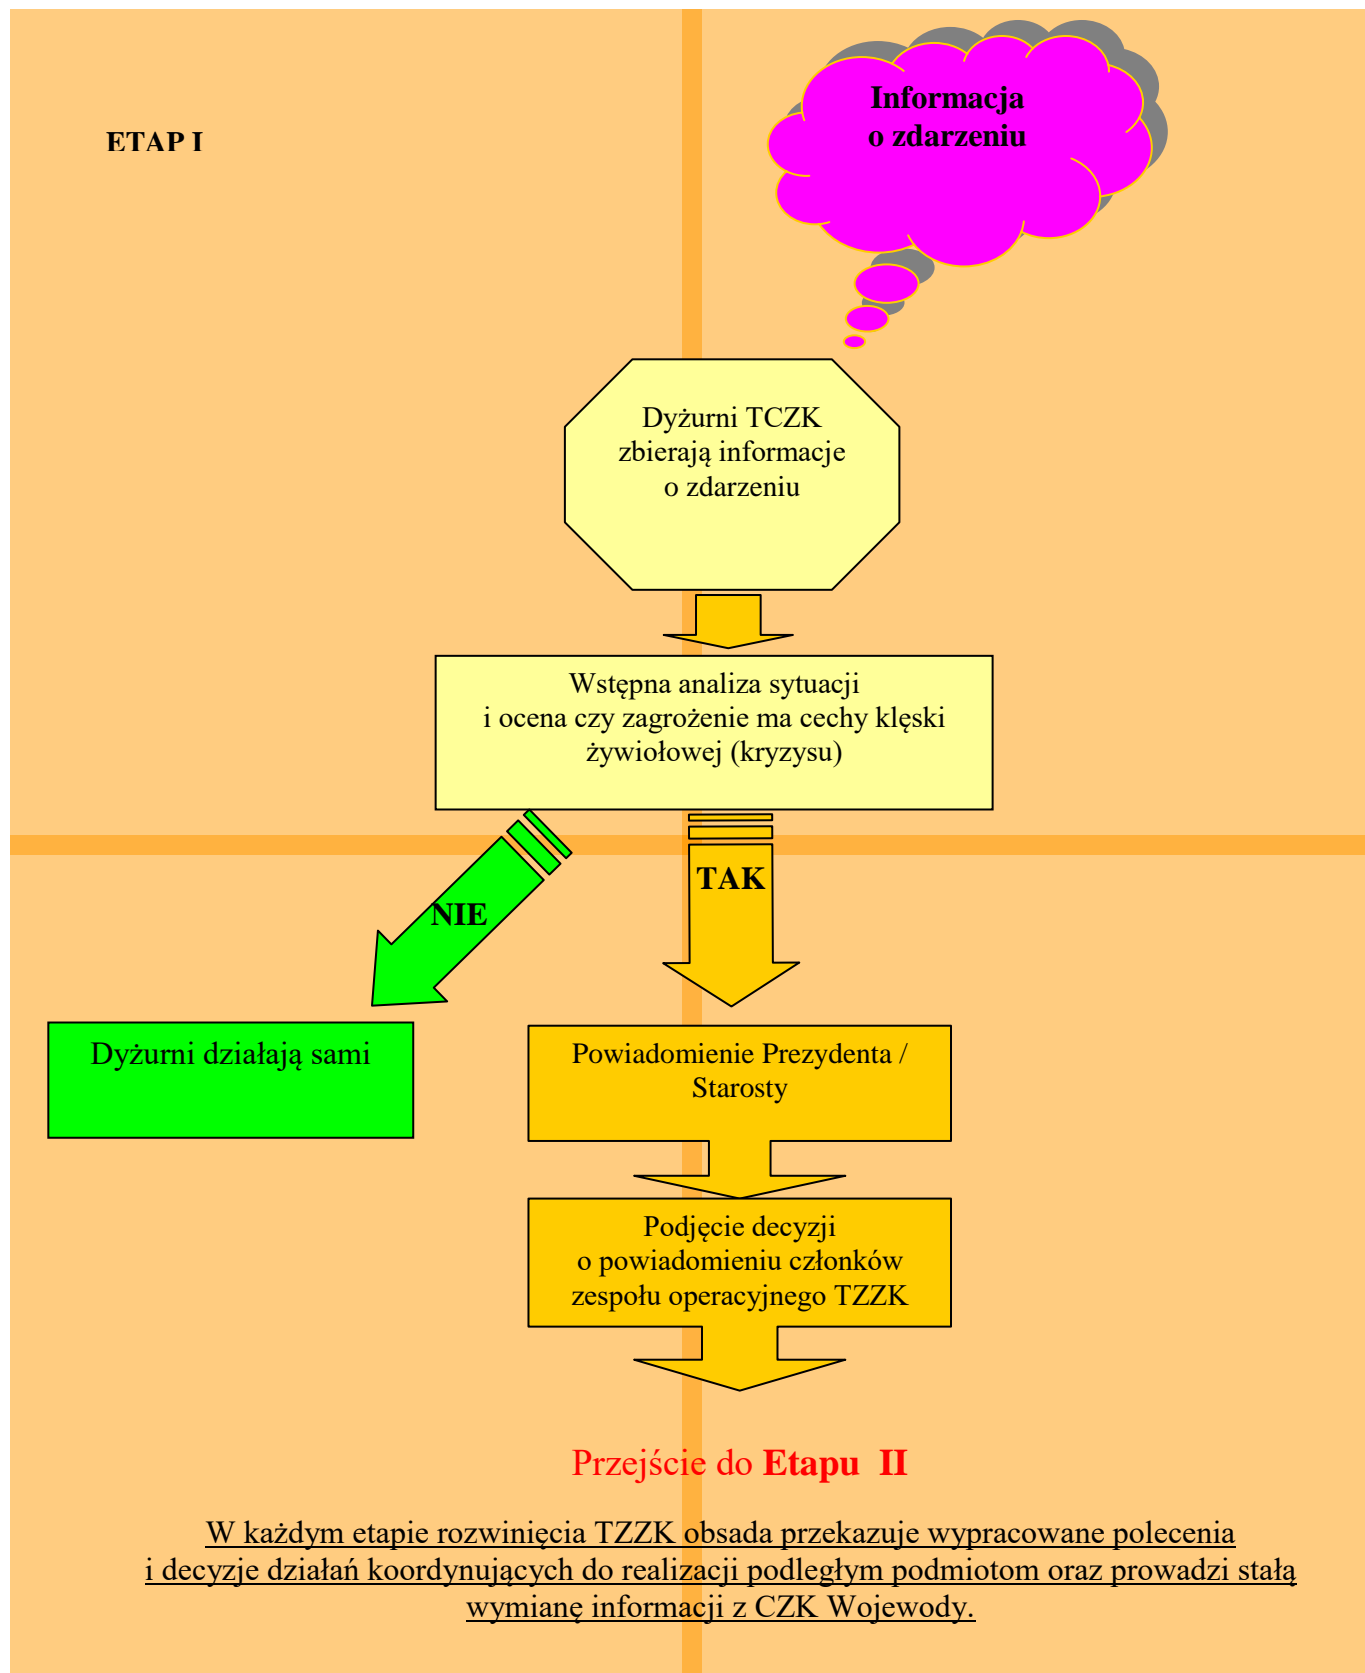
ETAP I

Informacja o zdarzeniu

Dyżurni TCZK zbierają informacje o zdarzeniu

Wstępna analiza sytuacji i ocena czy zagrożenie ma cechy klęski żywiołowej (kryzysu)

NIE

TAK

Dyżurni działają sami

Powiadomienie Prezydenta / Starosty

Podjęcie decyzji o powiadomieniu członków zespołu operacyjnego TZZK

Przejście do **Etapu II**

W każdym etapie rozwinięcia TZZK obsada przekazuje wypracowane polecenia i decyzje działań koordynujących do realizacji podległym podmiotom oraz prowadzi stałą wymianę informacji z CZK Wojewody.